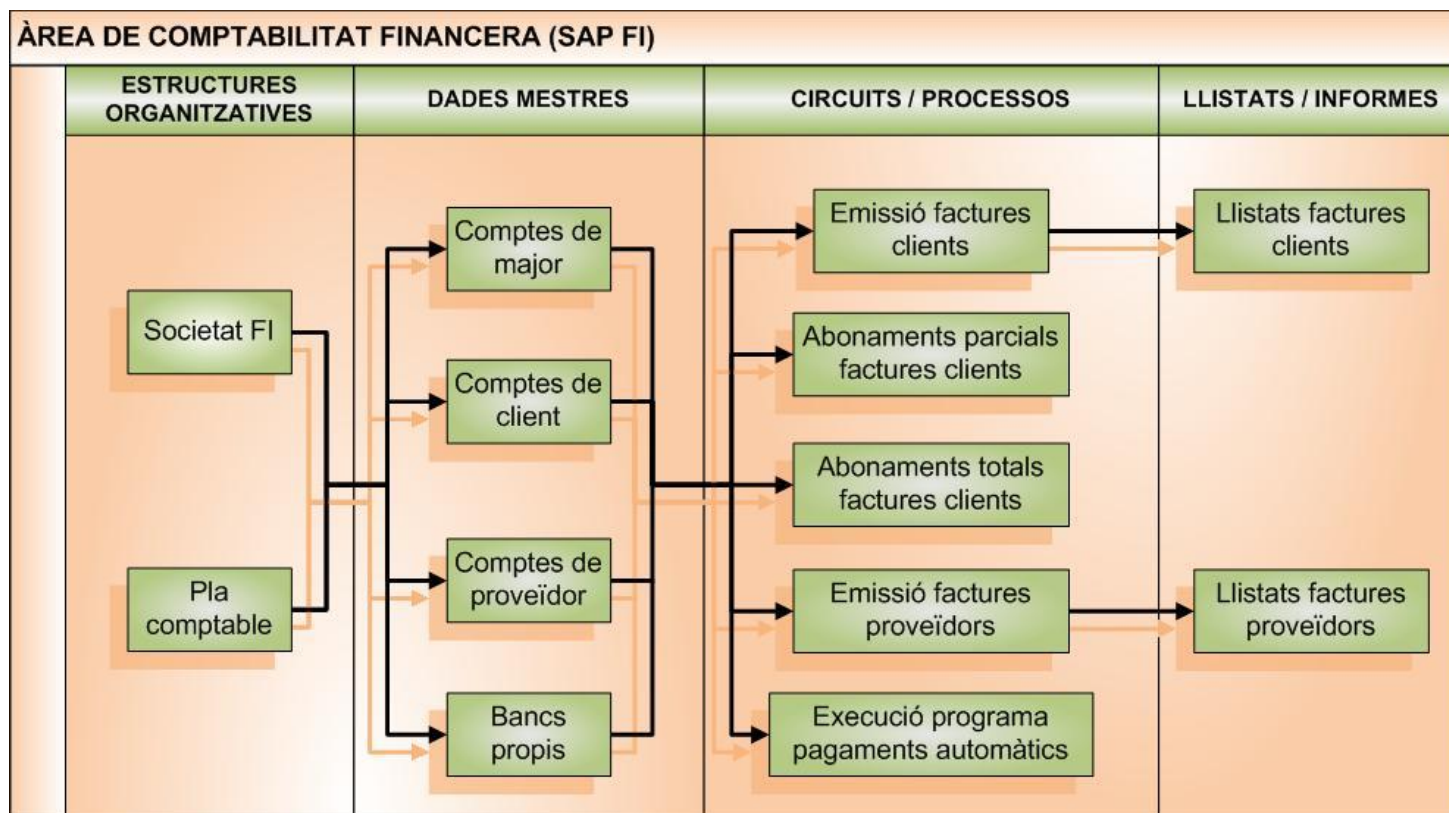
ÀREA DE COMPTABILITAT FINANCERA (SAP FI)

ESTRUCTURES ORGANITZATIVES

Societat FI

Pla comptable

DADES MESTRES

Comptes de major

Comptes de client

Comptes de proveïdor

Bancs propis

CIRCUITS / PROCESSOS

Emissió factures clients

Abonaments parcials factures clients

Abonaments totals factures clients

Emissió factures proveïdors

Execució programa pagaments automàtics

LLISTATS / INFORMES

Llistats factures clients

Llistats factures proveïdors